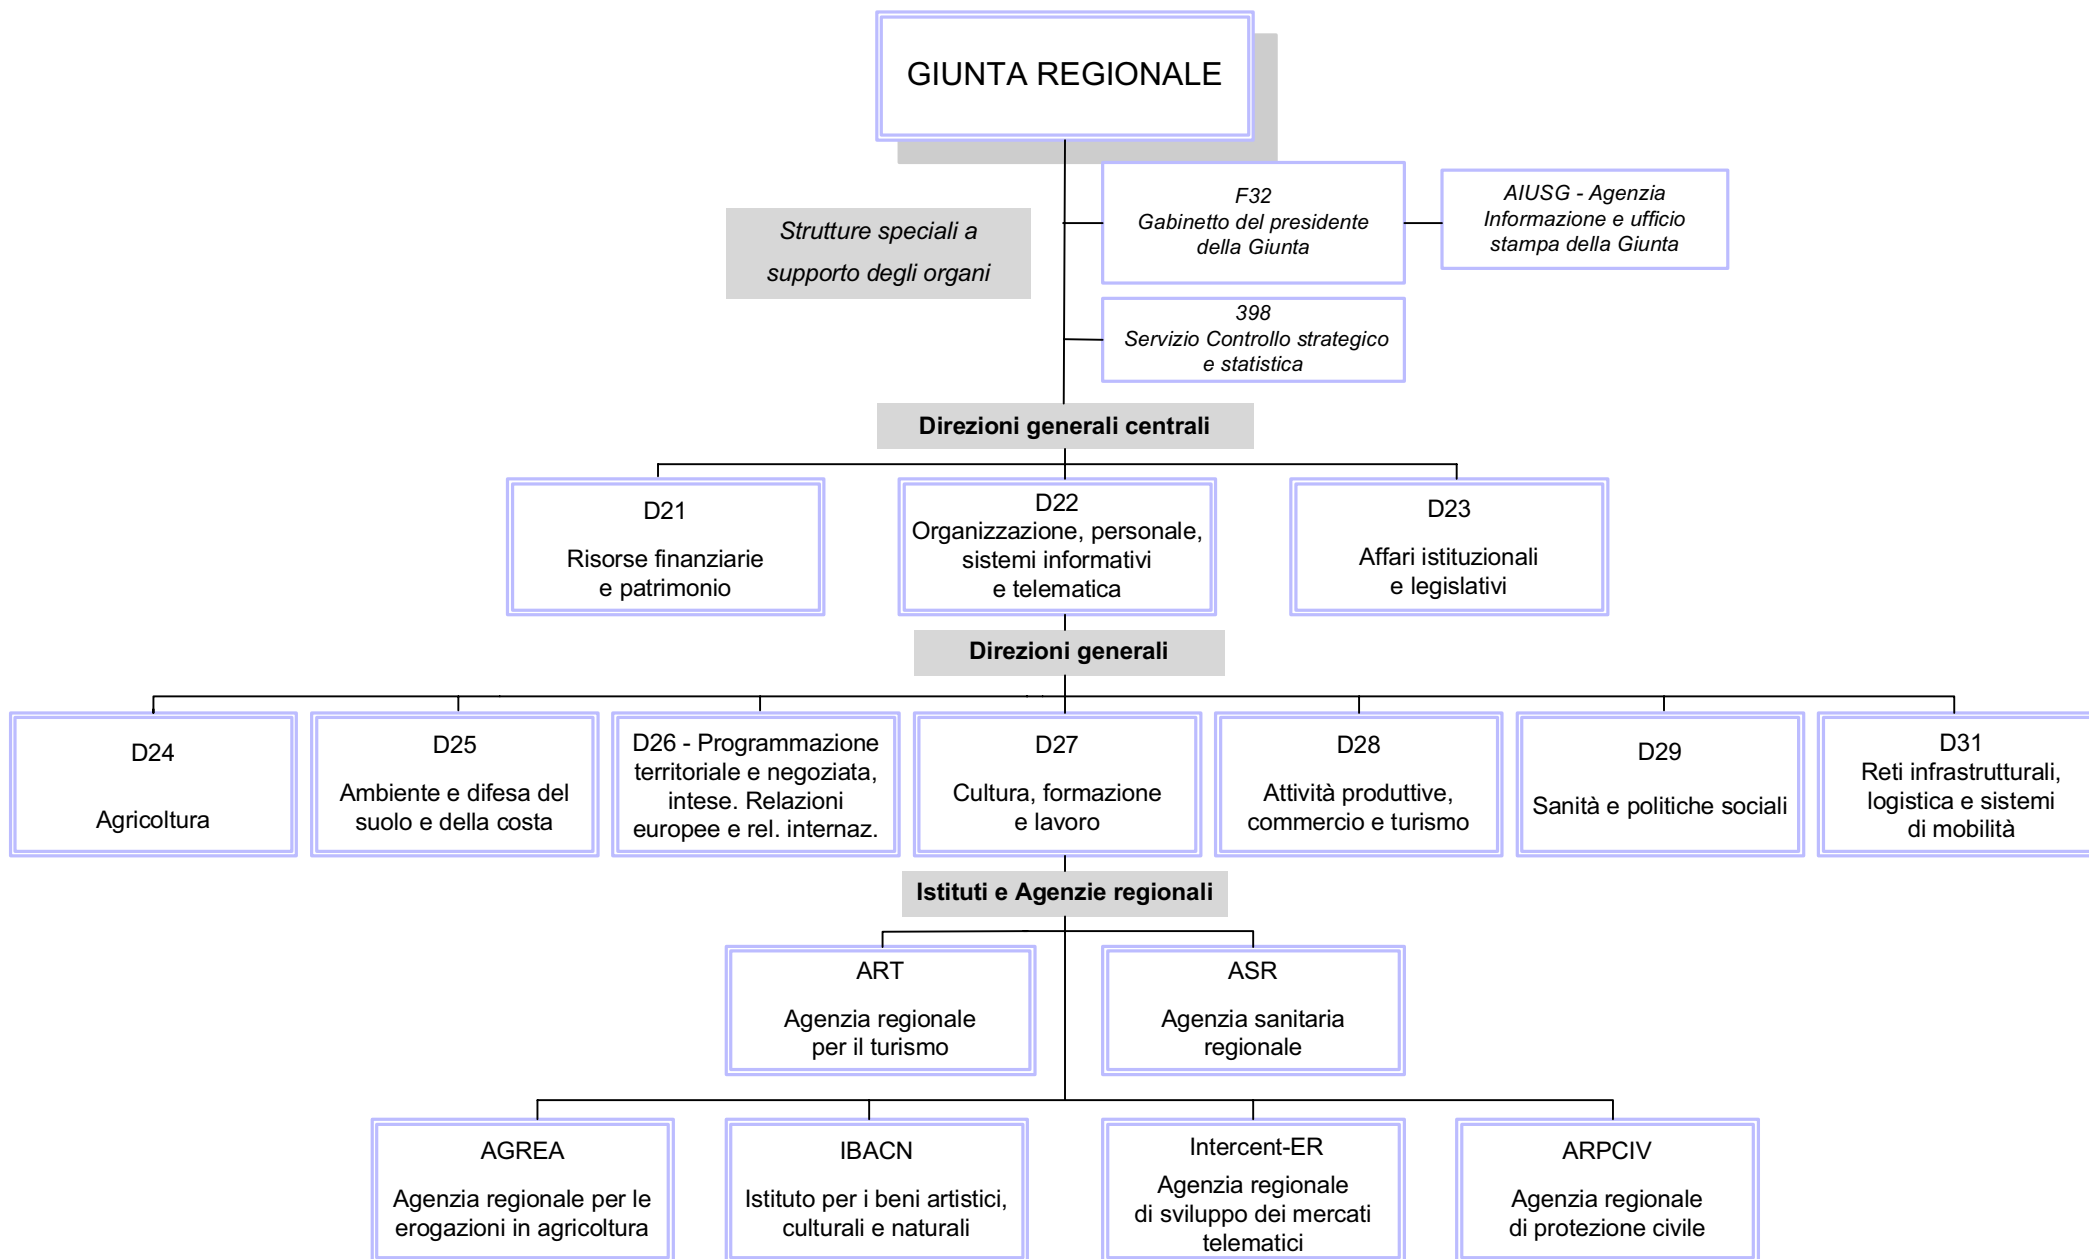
GIUNTA REGIONALE

Strutture speciali a supporto degli organi

F32
Gabinetto del presidente della Giunta

AIUSG - Agenzia Informazione e ufficio stampa della Giunta

398
Servizio Controllo strategico e statistica

Direzioni generali centrali

D21
Risorse finanziarie e patrimonio

D22
Organizzazione, personale, sistemi informativi e telematica

D23
Affari istituzionali e legislativi

Direzioni generali

D24
Agricoltura

D25
Ambiente e difesa del suolo e della costa

D26 - Programmazione territoriale e negoziata, intese. Relazioni europee e rel. internaz.

D27
Cultura, formazione e lavoro

D28
Attività produttive, commercio e turismo

D29
Sanità e politiche sociali

D31
Reti infrastrutturali, logistica e sistemi di mobilità

Istituti e Agenzie regionali

ART
Agenzia regionale per il turismo

ASR
Agenzia sanitaria regionale

AGREA
Agenzia regionale per le erogazioni in agricoltura

IBACN
Istituto per i beni artistici, culturali e naturali

Intercent-ER
Agenzia regionale di sviluppo dei mercati telematici

ARPCIV
Agenzia regionale di protezione civile